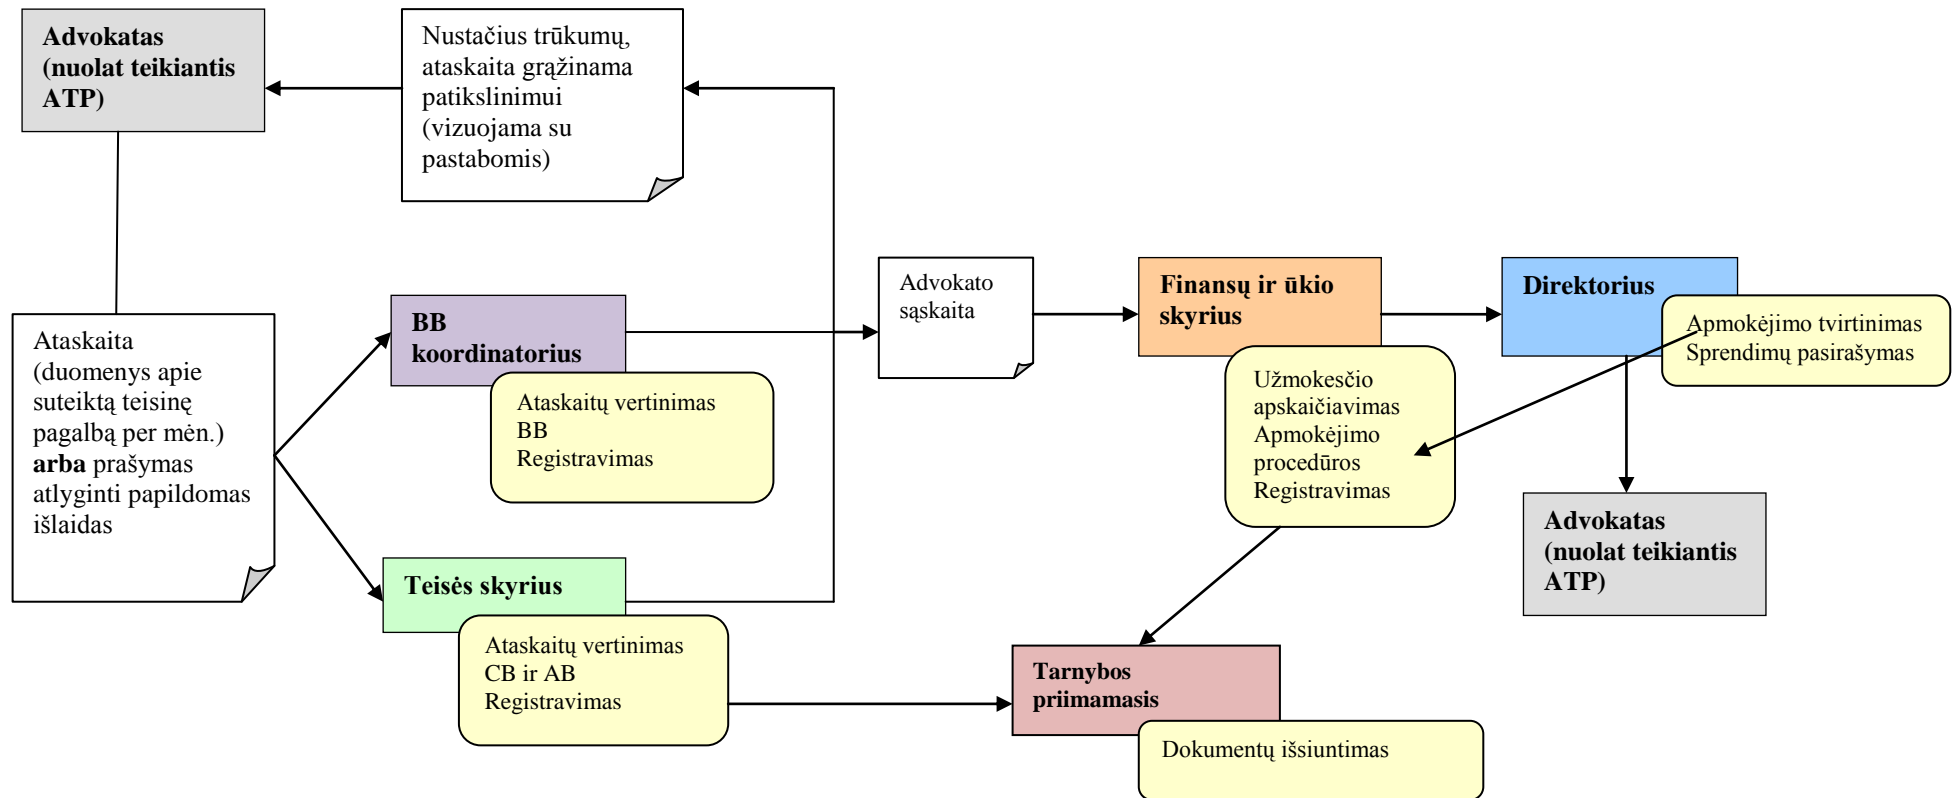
**Advokatas (nuolat teikiantis ATP)**

Nustačius trūkumų, ataskaita grąžinama patikslinimui (vizuojama su pastabomis)

Ataskaita (duomenys apie suteiktą teisinę pagalbą per mėn.) **arba** prašymas atlyginti papildomas išlaidas

**BB koordinatorius**

Ataskaitų vertinimas BB Registravimas

**Teisės skyrius**

Ataskaitų vertinimas CB ir AB Registravimas

Advokato sąskaita

**Finansų ir ūkio skyrius**

Užmokesčio apskaičiavimas Apmokėjimo procedūros Registravimas

**Direktorius**

Apmokėjimo tvirtinimas Sprendimų pasirašymas

**Advokatas (nuolat teikiantis ATP)**

**Tarnybos priimamasis**

Dokumentų išsiuntimas